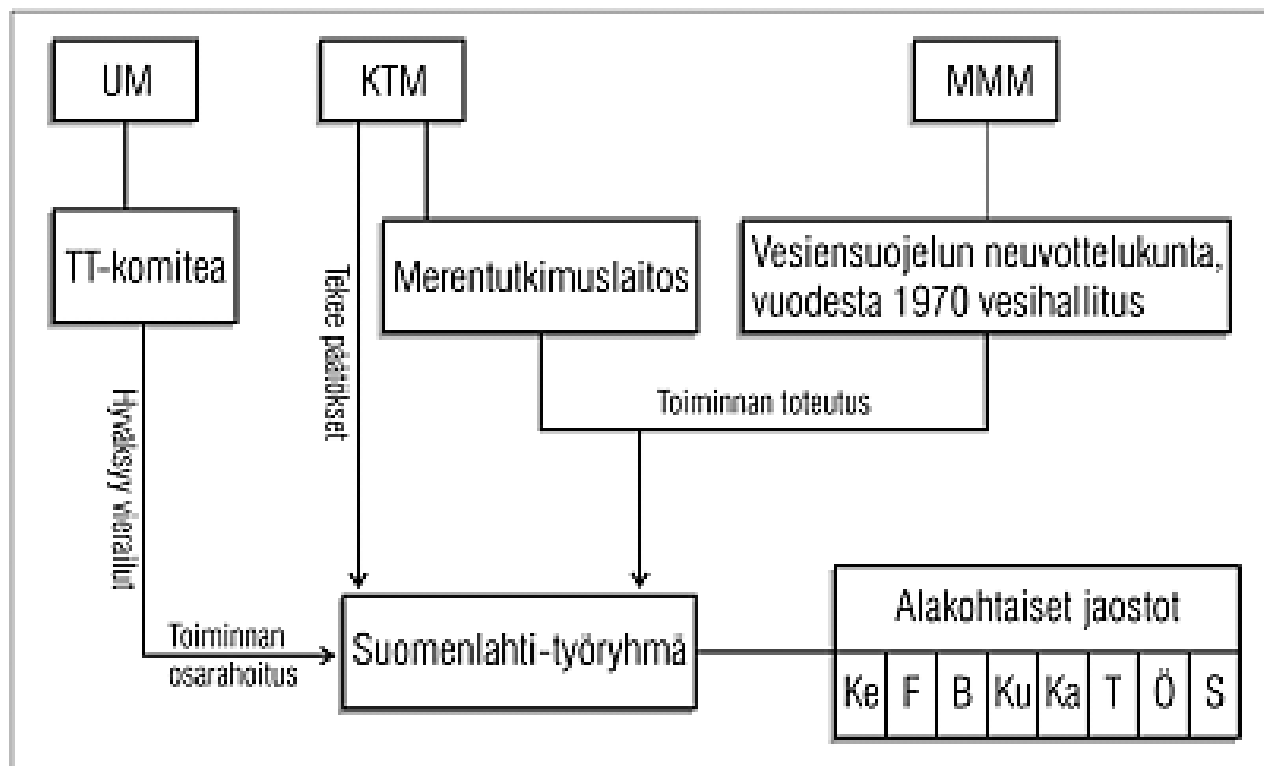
UM

KTM

MMM

TT-komitea

Tekee päätökset

Merentutkimuslaitos

Vesiensuojelun neuvottelukunta, vuodesta 1970 vesihallitus

Hyväksyy vierailut

Toiminnan toteutus

Toiminnan osarahoitus

Suomenlahti-työryhmä

| Alakohtaiset jaostot | | | | | | | |
|---|---|---|---|---|---|---|---|
| Ke | F | B | Ku | Ka | T | Ö | S |